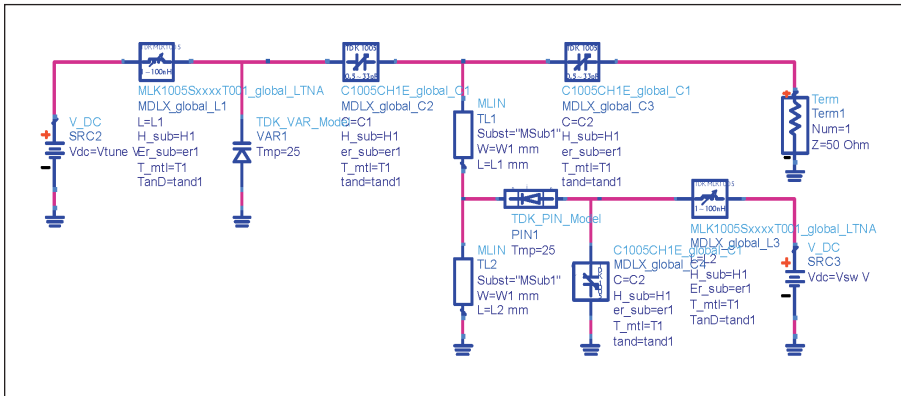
V_DC
SRC2
Vdc=Vtune V

MLK1005SxxxxT001_global_LTNA
MDLX_global_L1
L=L1
H_sub=H1
Er_sub=er1
T_mtl=T1
TanD=tand1

TDK_VAR_Model
VAR1
Tmp=25

C1005CH1E_global_C1
MDLX_global_C2
C=C1
H_sub=H1
er_sub=er1
T_mtl=T1
tand=tand1

MLIN
TL1
Subst="MSub1"
W=W1 mm
L=L1 mm

C1005CH1E_global_C1
MDLX_global_C3
C=C2
H_sub=H1
er_sub=er1
T_mtl=T1
tand=tand1

Term
Term1
Num=1
Z=50 Ohm

TDK_PIN_Model
PIN1
Tmp=25

MLK1005SxxxxT001_global_LTNA
MDLX_global_L3
L=L2
H_sub=H1
Er_sub=er1
T_mtl=T1
TanD=tand1

V_DC
SRC3
Vdc=Vsw V

MLIN
TL2
Subst="MSub1"
W=W1 mm
L=L2 mm

C1005CH1E_global_C1
MDLX_global_C4
C=C2
H_sub=H1
er_sub=er1
T_mtl=T1
tand=tand1